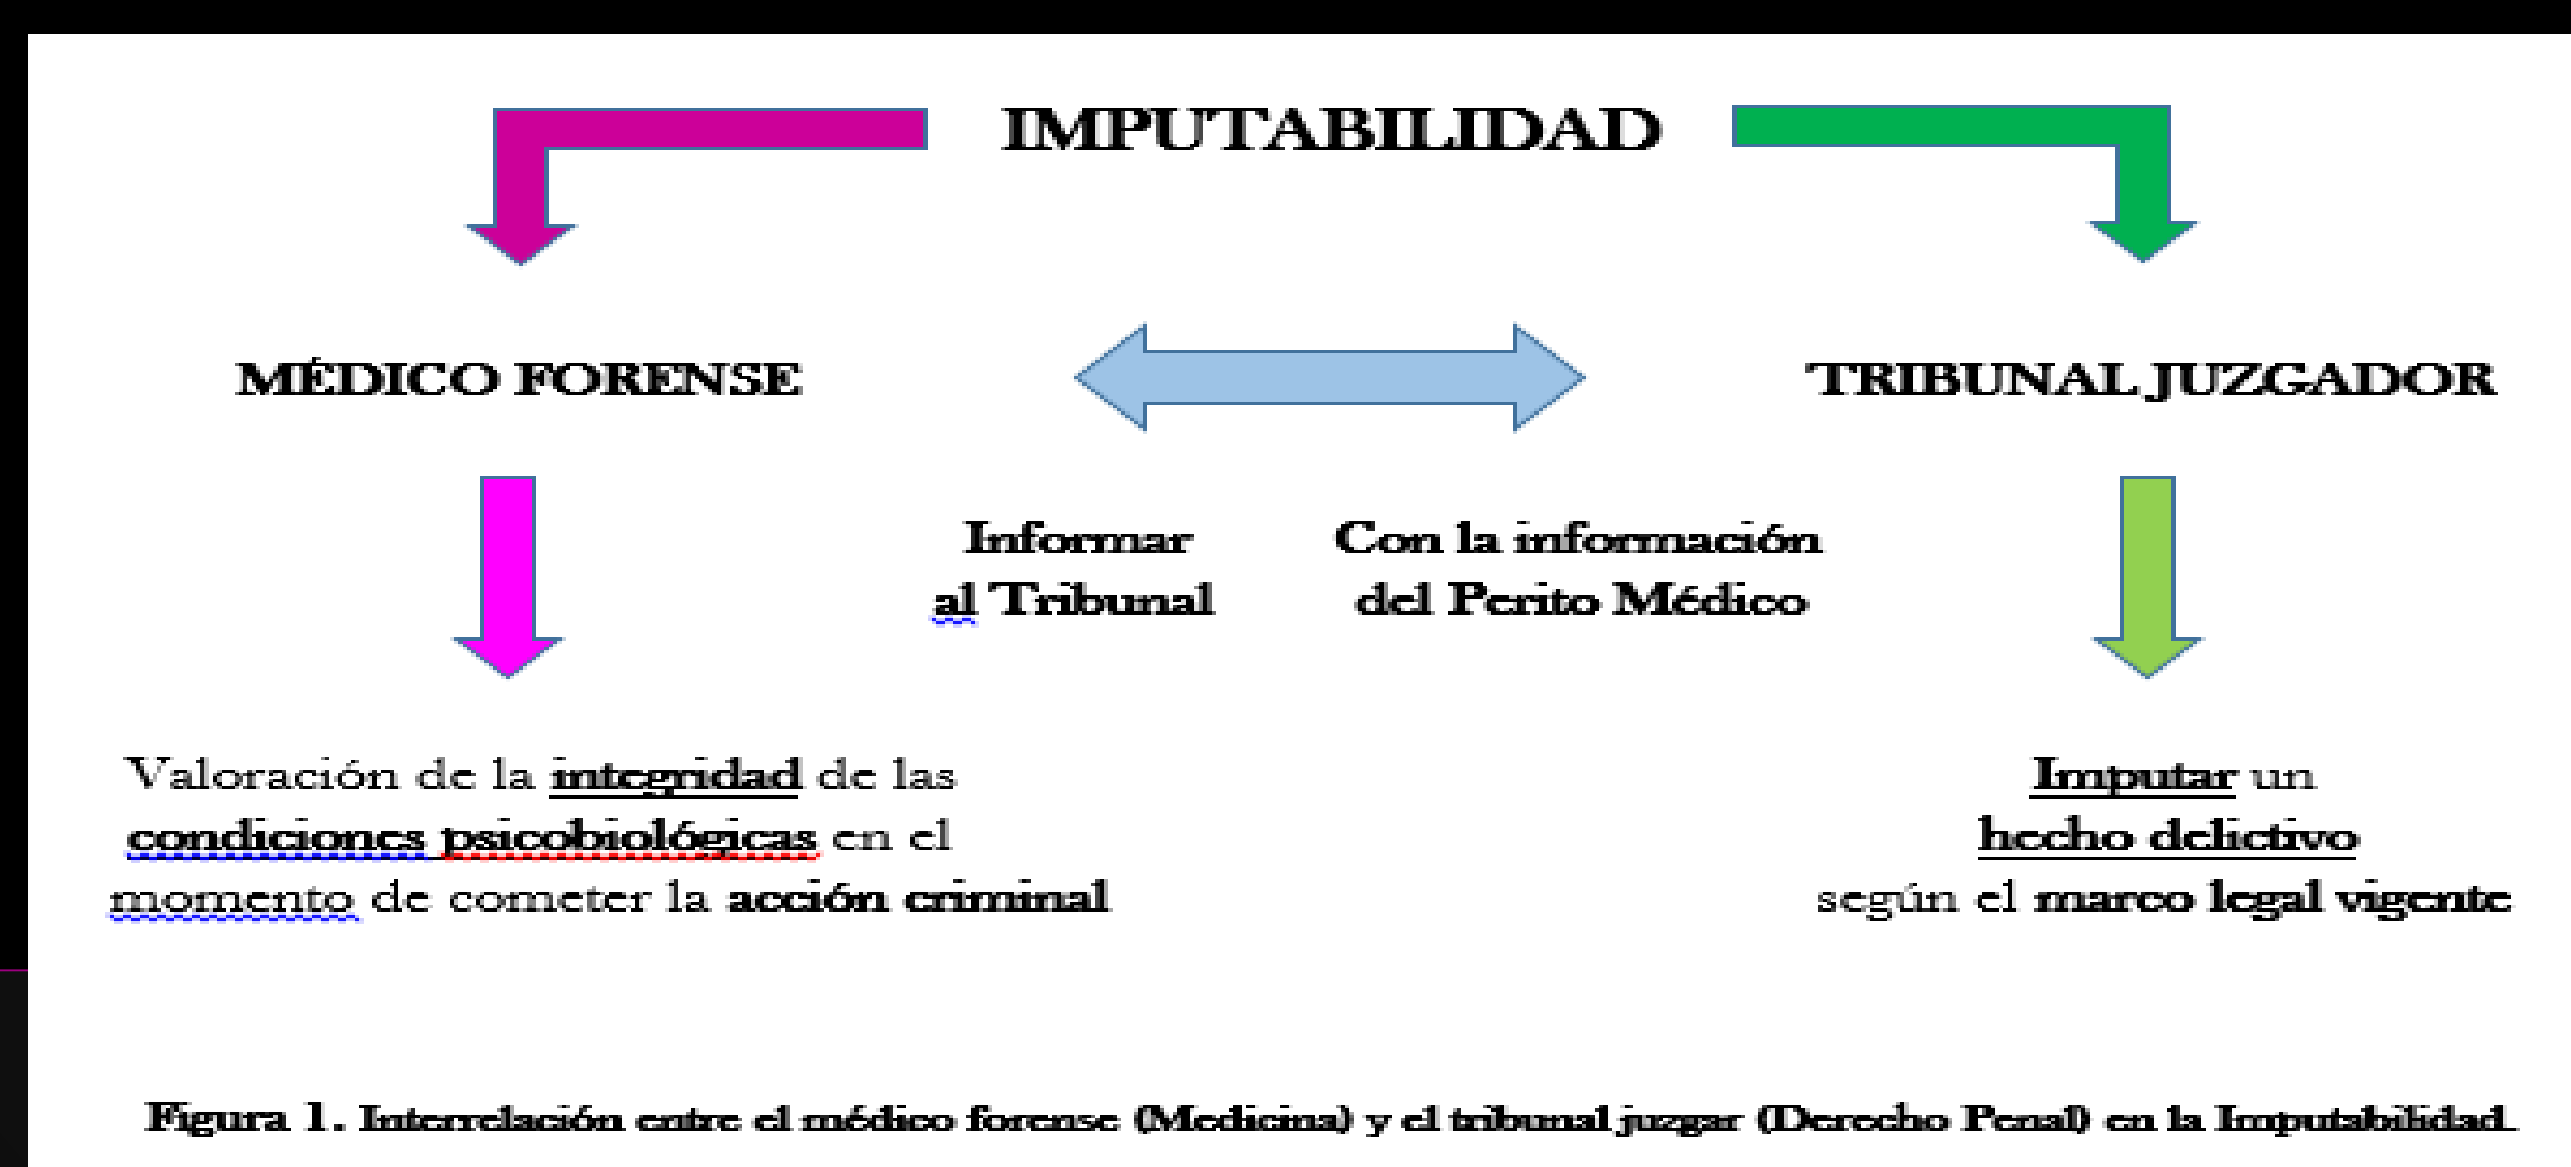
IMPUTABILIDAD

MÉDICO FORENSE

TRIBUNAL JUZGADOR

Informar al Tribunal

Con la información del Perito Médico

Valoración de la integridad de las condiciones psicobiológicas en el momento de cometer la acción criminal

Imputar un hecho delictivo según el marco legal vigente

Figura 1. Interrelación entre el médico forense (Medicina) y el tribunal juzgar (Derecho Penal) en la Imputabilidad.